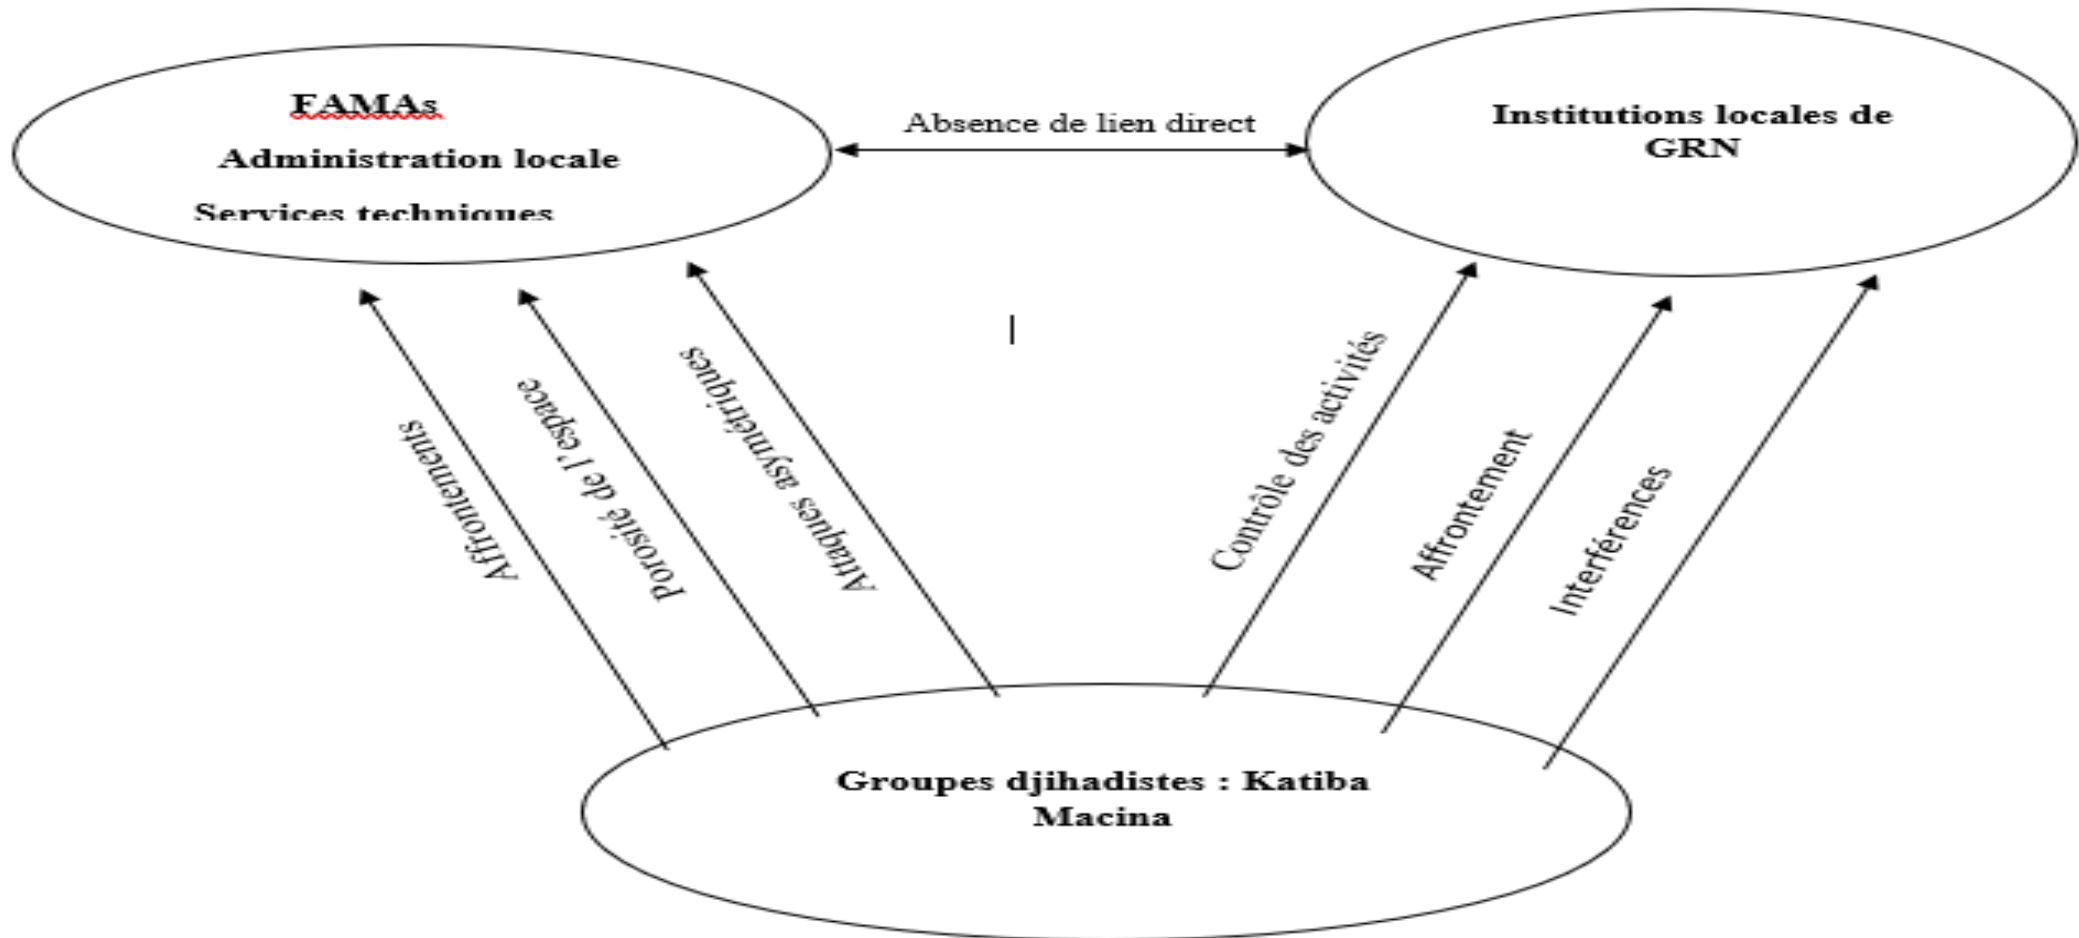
FAMAs
Administration locale
Services techniques

Absence de lien direct

Institutions locales de GRN

Affrontements

Porosité de l'espace

Attaques asymétriques

Contrôle des activités

Affrontement

Interférences

Groupes djihadistes : Katiba Macina